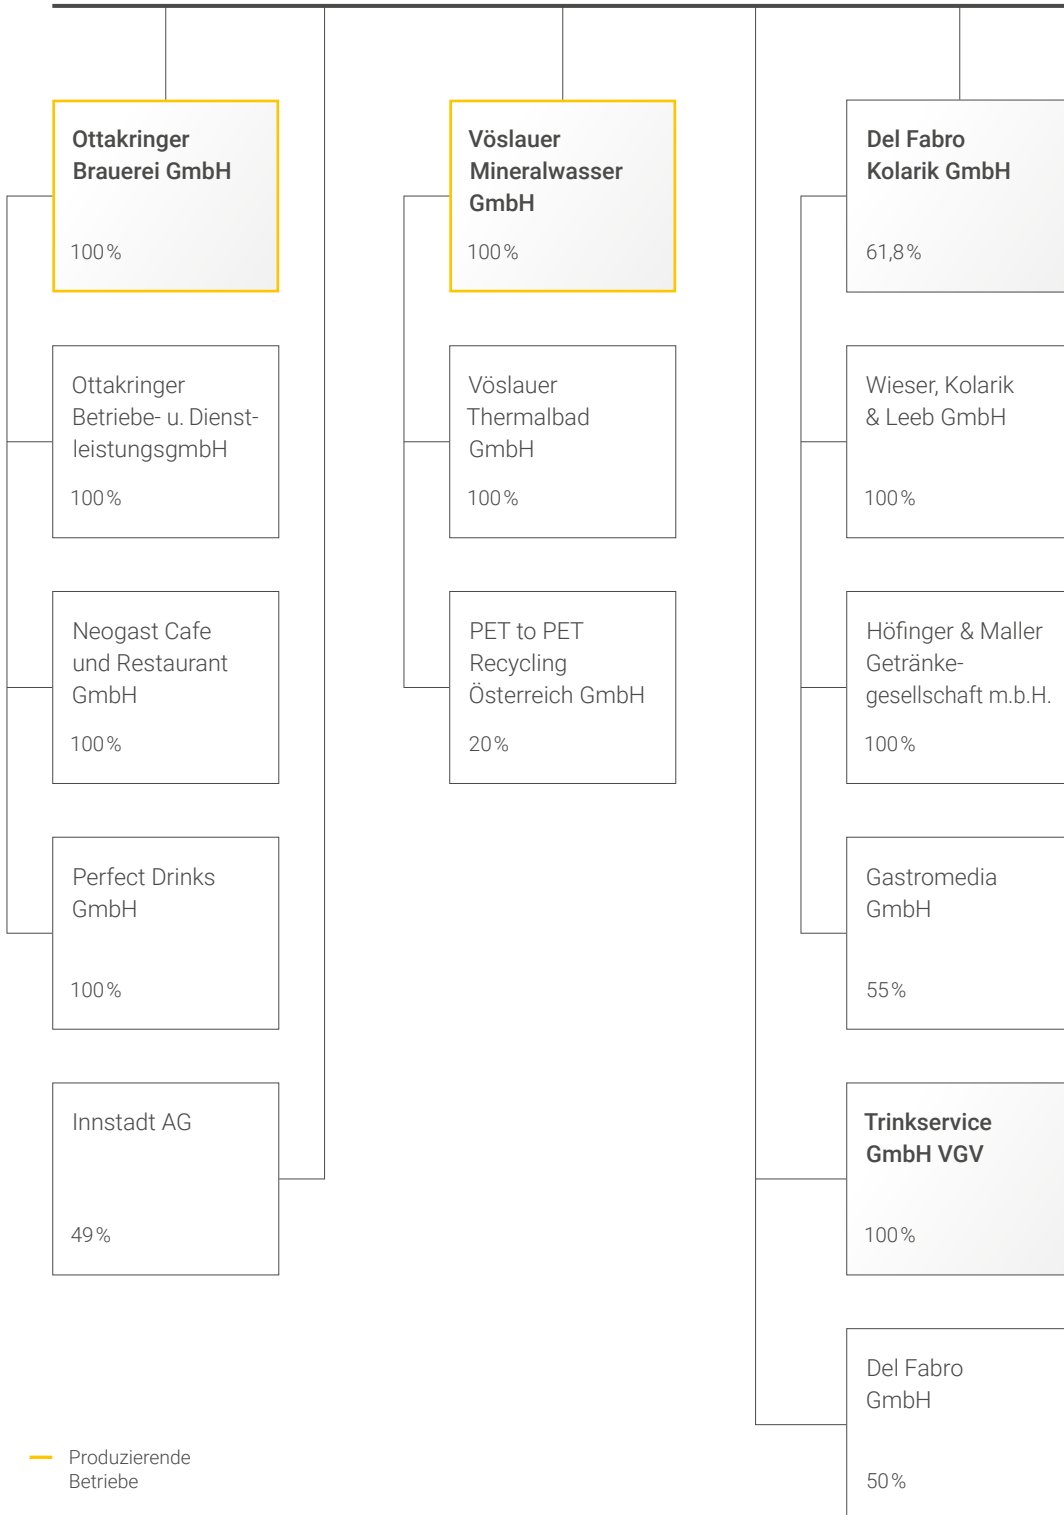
Ottakringer Brauerei GmbH

100 %

Ottakringer Betriebe- u. Dienstleistungsgmbh

100 %

Neogast Cafe und Restaurant GmbH

100 %

Perfect Drinks GmbH

100 %

Innstadt AG

49 %

Vöslauer Mineralwasser GmbH

100 %

Vöslauer Thermalbad GmbH

100 %

PET to PET Recycling Österreich GmbH

20 %

Del Fabro Kolarik GmbH

61,8 %

Wieser, Kolarik & Leeb GmbH

100 %

Höfinger & Maller Getränkegesellschaft m.b.H.

100 %

Gastromedia GmbH

55 %

Trinkservice GmbH VGV

100 %

Del Fabro GmbH

50 %

Produzierende Betriebe